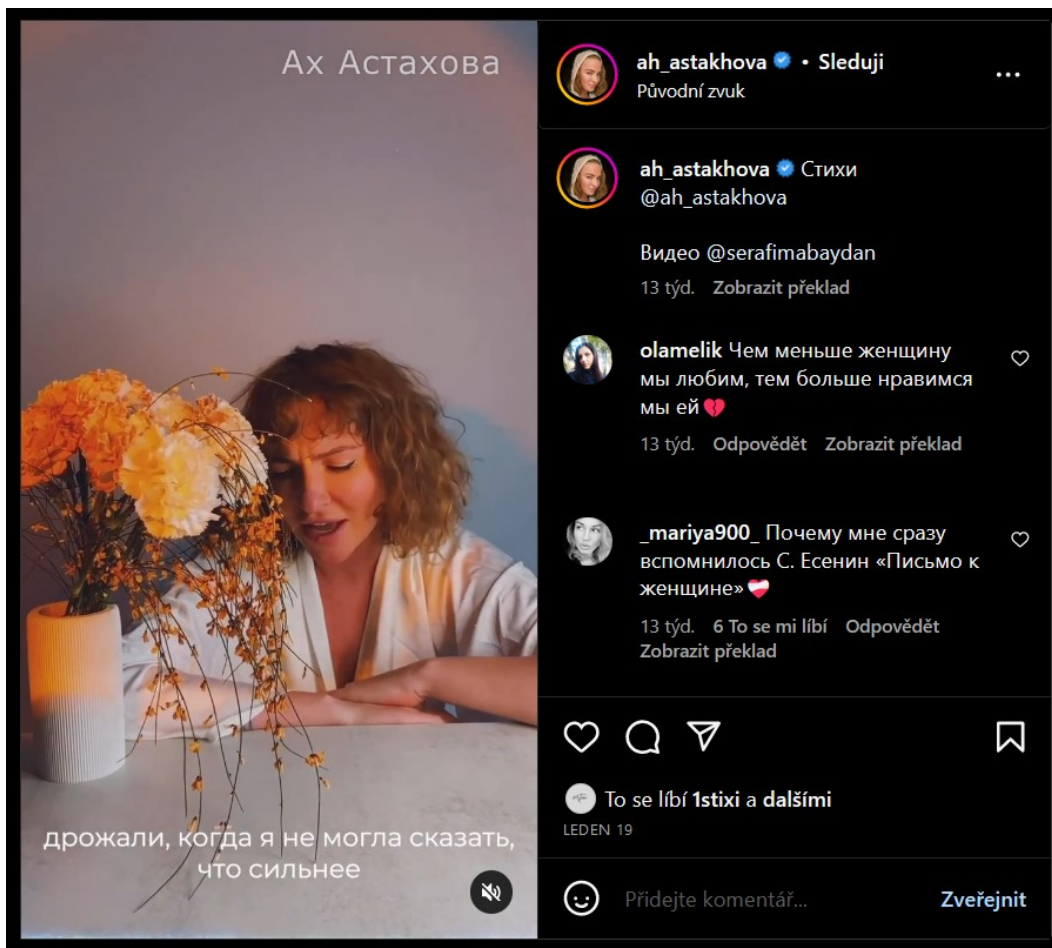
Ах Астахова

дрожали, когда я не могла сказать, что сильнее

ah_astakhova • Sleduji
Původní zvuk

ah_astakhova Стихи @ah_astakhova

Видео @serafimabaydan

13 týd. Zobrazit překlad

olamelik Чем меньше женщину мы любим, тем больше нравимся мы ей 💔

13 týd. Odpovědět Zobrazit překlad

_mariya900_ Почему мне сразу вспомнилось С. Есенин «Письмо к женщине» ❤️

13 týd. 6 To se mi líbí Odpovědět Zobrazit překlad

To se líbí 1stixi a dalším

LEDEN 19

Přidejte komentář... Zveřejnit